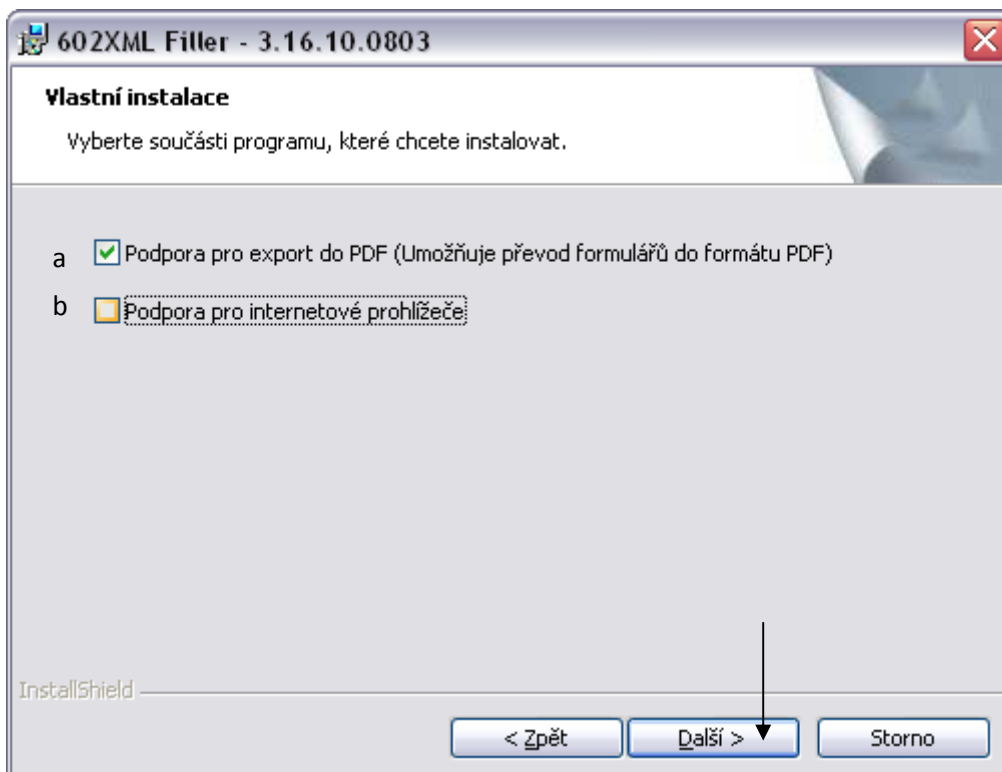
602XML Filler - 3.16.10.0803

Vlastní instalace

Vyberte součásti programu, které chcete instalovat.

a Podpora pro export do PDF (Umožňuje převod formulářů do formátu PDF)

b Podpora pro internetové prohlížeče

InstallShield

< Zpět

Další >

Storno